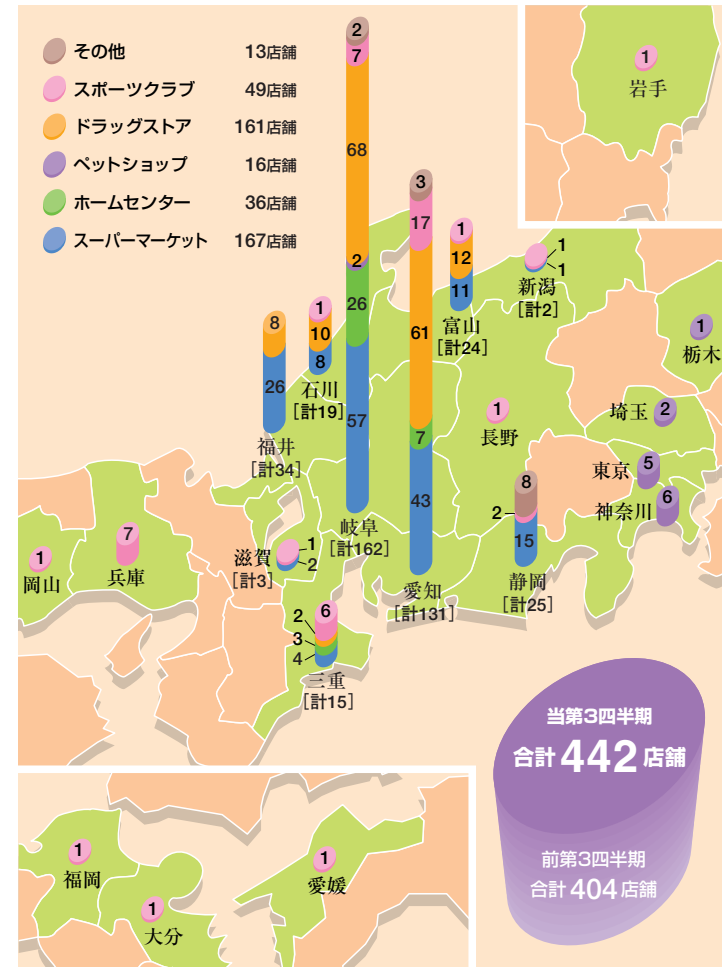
その他 13店舗
スポーツクラブ 49店舗
ドラッグストア 161店舗
ペットショップ 16店舗
ホームセンター 36店舗
スーパーマーケット 167店舗

2
7
68
2
26
57
岐阜
［計162］

3
17
61
7
43
愛知
［計131］

1
12
11
富山
［計24］

1
1
新潟
［計2］

1
岩手

1
栃木

2
埼玉

1
長野

5
東京

6
神奈川

8
2
15
静岡
［計25］

8
26
福井
［計34］

1
10
8
石川
［計19］

1
2
滋賀
［計3］

7
兵庫

1
岡山

6
2
3
4
三重
［計15］

当第3四半期
合計 442 店舗

前第3四半期
合計 404 店舗

1
福岡

1
大分

1
愛媛